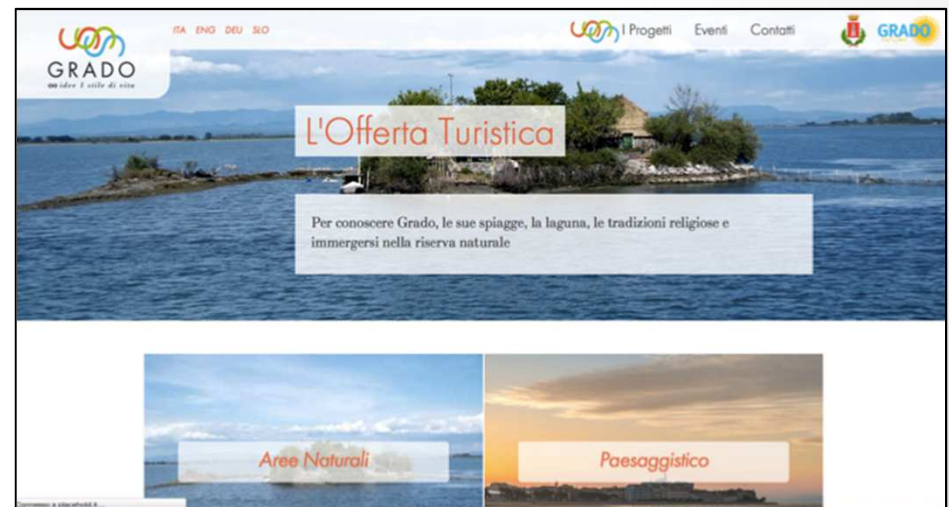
GRADO
∞ idee 1 stile di vita

ITA ENG DEU SLO

I Progetti Eventi Contatti

GRADO

L'Offerta Turistica

Per conoscere Grado, le sue spiagge, la laguna, le tradizioni religiose e immergersi nella riserva naturale

Aree Naturali

Paesaggistico

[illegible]